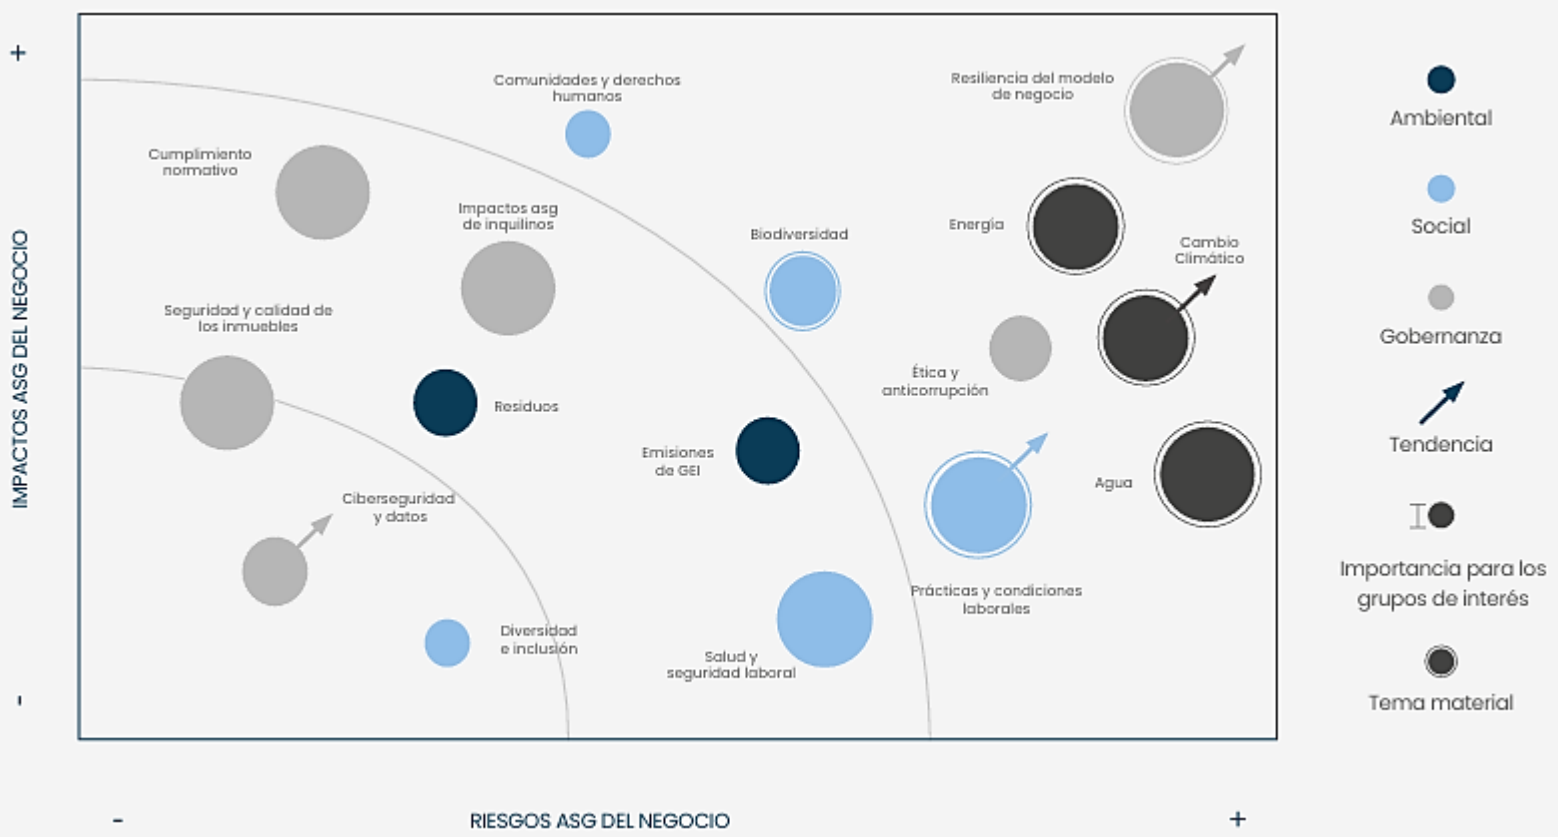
+

IMPACTOS ASG DEL NEGOCIO

-

Comunidades y derechos humanos

Resiliencia del modelo de negocio

Cumplimiento normativo

Impactos asg de inquilinos

Biodiversidad

Energía

Cambio Climático

Seguridad y calidad de los inmuebles

Ética y anticorrupción

Residuos

Emisiones de GEI

Agua

Ciberseguridad y datos

Prácticas y condiciones laborales

Diversidad e inclusión

Salud y seguridad laboral

-

RIESGOS ASG DEL NEGOCIO

+

Ambiental

Social

Gobernanza

Tendencia

Importancia para los grupos de interés

Tema material